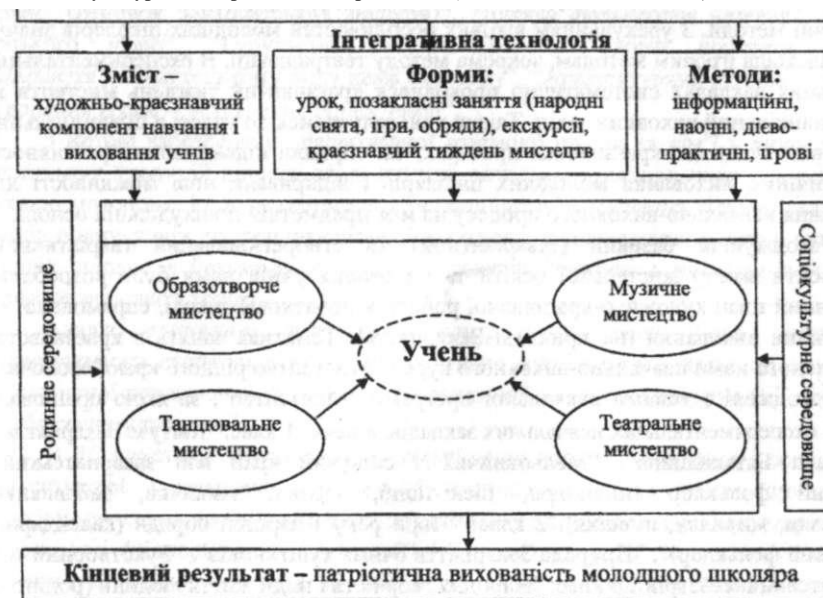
Інтегративна технологія

Зміст – художньо-краєзнавчий компонент навчання і виховання учнів

Форми: урок, позакласні заняття (народні свята, ігри, обряди), екскурсії, краєзнавчий тиждень мистецтв

Методи: інформаційні, наочні, дієво-практичні, ігрові

Родинне середовище

Соціокультурне середовище

Образотворче мистецтво

Музичне мистецтво

Учень

Танцювальне мистецтво

Театральне мистецтво

Кінцевий результат – патріотична вихованість молодшого школяра